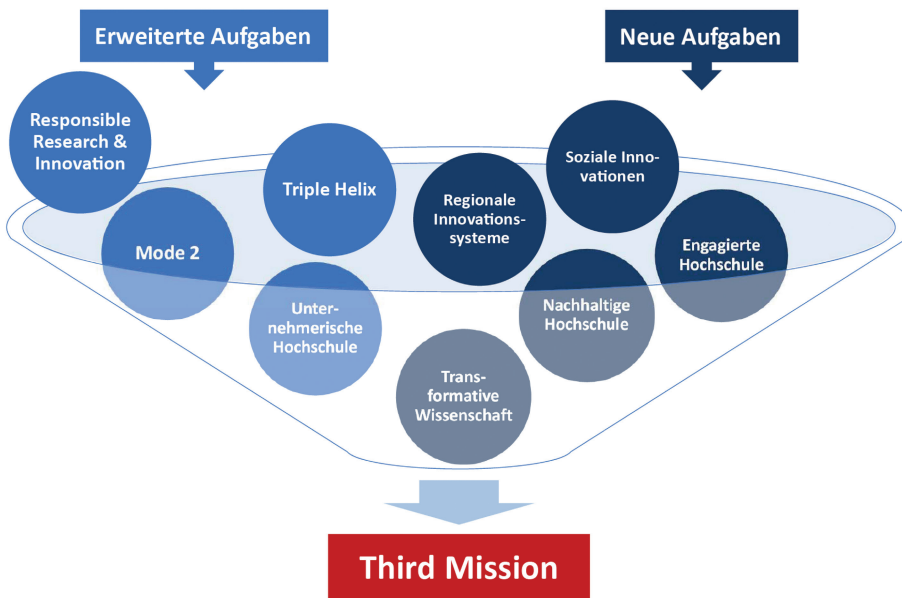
Erweiterte Aufgaben

Neue Aufgaben

Responsible Research & Innovation

Mode 2

Triple Helix

Unternehmerische Hochschule

Regionale Innovationssysteme

Soziale Innovationen

Engagierte Hochschule

Nachhaltige Hochschule

Transformative Wissenschaft

Third Mission